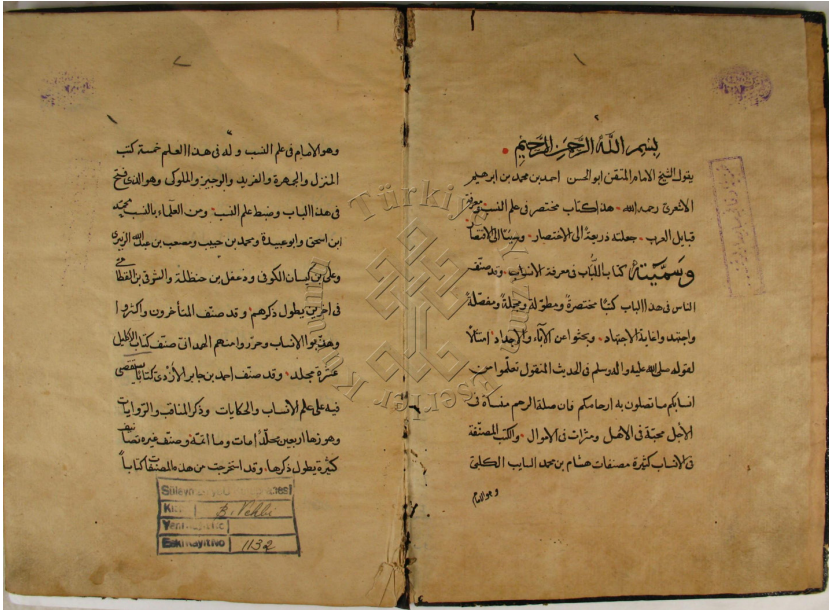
بسم الله الرحمن الرحيم

يقول الشيخ الامام المتقن ابو الحسن احمد بن محمد بن ابرهيم الاشعري رحمه الله • هذا كتاب مختصر في علم النسب و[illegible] قبايل العرب • جعلته درجة الى الاختصار • ومنتهى الاقتصار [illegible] وسميته كتاب اللباب في معرفة الانساب • وقد صنف الناس في هذا الباب كتبا مختصرة ومطولة ومجملة ومفصلة واجتهد وا غاية الاجتهاد • ومحو امن الآباء والاجداد امتثالا لقوله صلى الله عليه واله وسلم في الحديث المنقول تعلموا من انسابكم ما تصلون به ارحامكم فان صلة الرحم منساة في الاجل محبة في الاهل ومثرات في الاموال • والكتب المصنفة في الانساب كثيرة مصنفات هشام بن محمد السايب الكلبي

وهو الامام في علم النسب وله في هذا العلم خمسة كتب المنزل والجمهرة والفريد والوجيز والملوك وهو المتفخ في هذا الباب وضبط علم النسب • ومن العلماء بالنسب محمد ابن اسحق وابو عبيدة ومحمد بن حبيب ومصعب بن عبد الله الزبيري وعلي بن كيسان الكوفي ودغفل بن حنظلة والشرقي بن القطامي في اخرين يطول ذكرهم • وقد صنف المتاخرون واكثروا وهذبوا الانساب وحرروا منهم الجواني صنف كتاب الكليل عشرة مجلد • وقد صنف احمد بن جابر الأزدي كتابا استقصى فيه علم الانساب والحكايات وذكر المناقب والروايات وهو زها اربعين مجلدا امات وما اتمه وصنف غيره تصانيف كثيرة يطول ذكرها • وقد استخرجت من هذه المتفقا كتابا

Süleymaniye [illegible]
Kısmı: B. Vehbi
Yeni Kayıt No: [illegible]
Eski Kayıt No: 1132